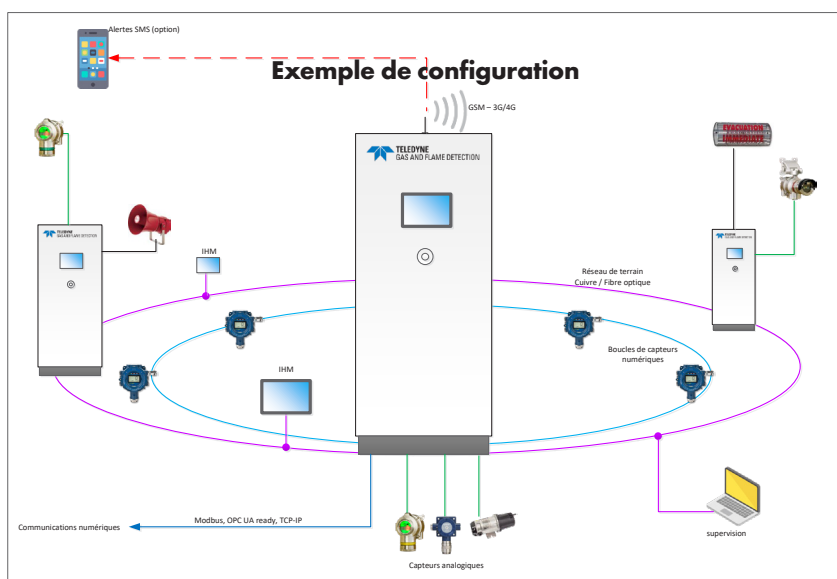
Alertes SMS (option)

Exemple de configuration

GSM – 3G/4G

TELEDYNE
GAS AND FLAME DETECTION

TELEDYNE
GAS AND FLAME DETECTION

IHM

EVACUATION
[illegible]

TELEDYNE
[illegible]

Réseau de terrain
Cuivre / Fibre optique

Boucles de capteurs numériques

IHM

Communications numériques

Modbus, OPC UA ready, TCP-IP

supervision

Capteurs analogiques